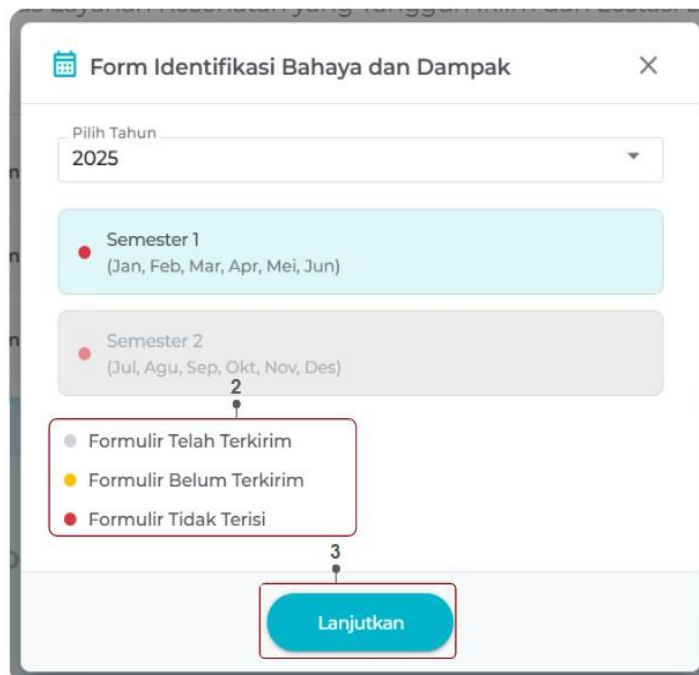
Form Identifikasi Bahaya dan Dampak

Pilih Tahun
2025

Semester 1
(Jan, Feb, Mar, Apr, Mei, Jun)

Semester 2
(Jul, Agu, Sep, Okt, Nov, Des)

2

Formulir Telah Terkirim
Formulir Belum Terkirim
Formulir Tidak Terisi

3

Lanjutkan